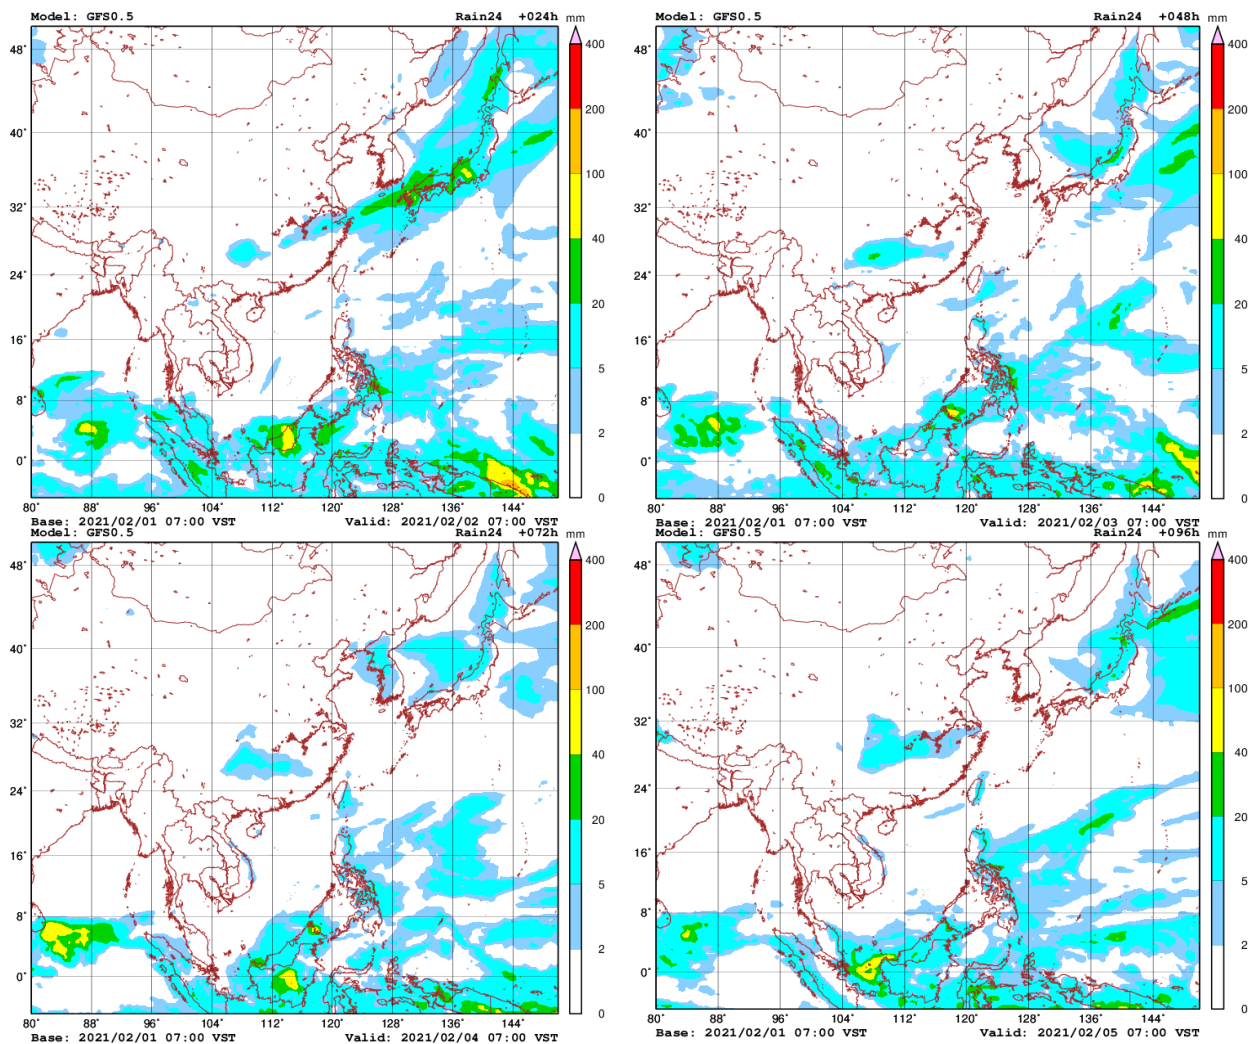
Model: GFS0.5 Rain24 +024h mm

48° 40° 32° 24° 16° 8° 0°

80° 88° 96° 104° 112° 120° 128° 136° 144°

400 200 100 40 20 5 2 0

Base: 2021/02/01 07:00 VST Valid: 2021/02/02 07:00 VST

Model: GFS0.5 Rain24 +048h mm

48° 40° 32° 24° 16° 8° 0°

80° 88° 96° 104° 112° 120° 128° 136° 144°

400 200 100 40 20 5 2 0

Base: 2021/02/01 07:00 VST Valid: 2021/02/03 07:00 VST

Model: GFS0.5 Rain24 +072h mm

48° 40° 32° 24° 16° 8° 0°

80° 88° 96° 104° 112° 120° 128° 136° 144°

400 200 100 40 20 5 2 0

Base: 2021/02/01 07:00 VST Valid: 2021/02/04 07:00 VST

Model: GFS0.5 Rain24 +096h mm

48° 40° 32° 24° 16° 8° 0°

80° 88° 96° 104° 112° 120° 128° 136° 144°

400 200 100 40 20 5 2 0

Base: 2021/02/01 07:00 VST Valid: 2021/02/05 07:00 VST